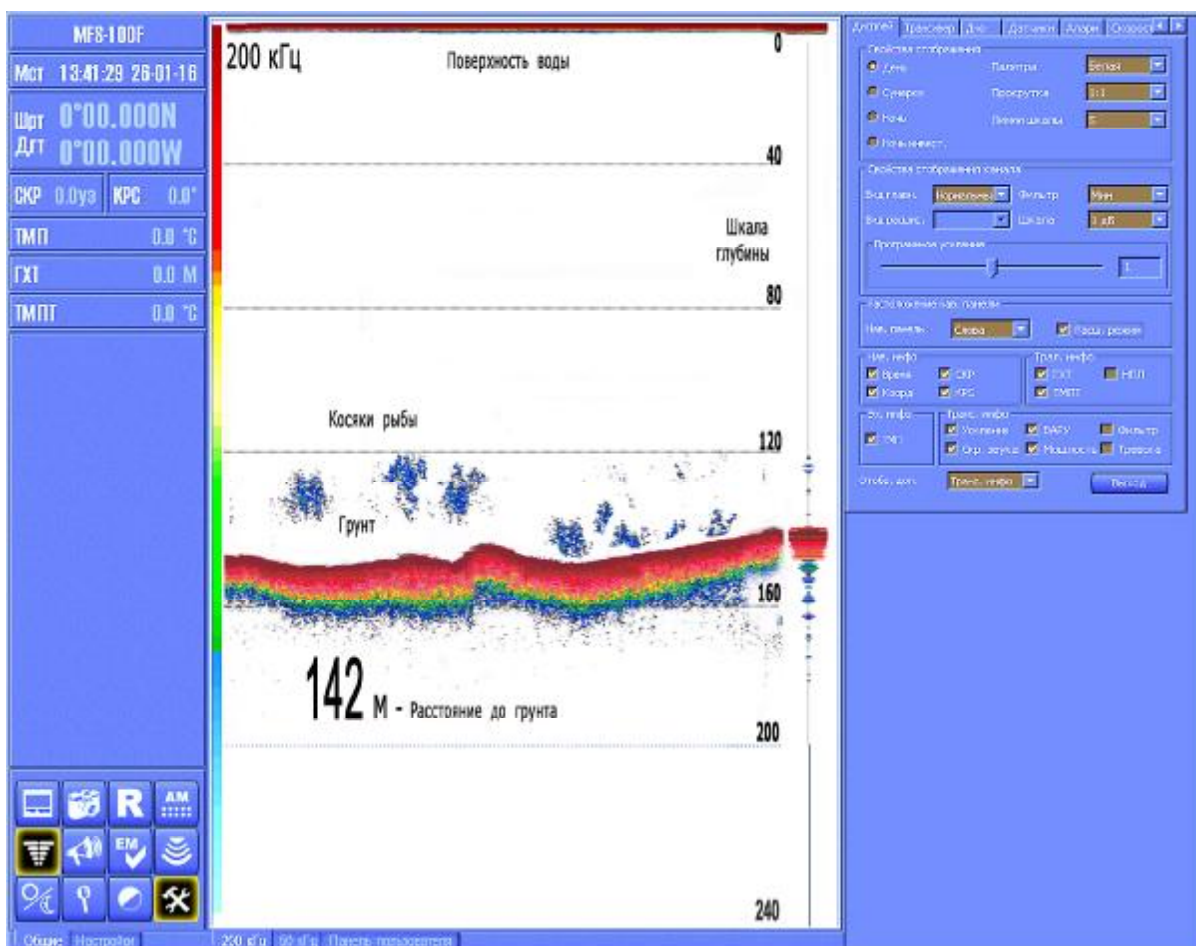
MFS-100F

Мст 13:41:29 26-01-16

Шрт 0°00.000N
Дгт 0°00.000W

СКР 0.0уз КРС 0.0°

ТМП 0.0 °C

ГХТ 0.0 М

ТМПТ 0.0 °C

AM

EM

R

Общие Настройки

200 кГц

Поверхность воды

0

40

Шкала глубины

80

Косяки рыбы

120

Грунт

160

142 М - Расстояние до грунта

200

240

200 кГц 50 кГц Панель пользователя

Дисплей Трансивер Дно Датчики Аларм Скорость

Свойства отображения

День

Сумерки

Ночь

Ночь инверт.

Палитра Белая

Прокрутка 1:1

Линии шкалы 5

Свойства отображения канала

Вид глав. Нормальный

Вид расшир.

Фильтр Мин

Шкала 3 дБ

Программное усиление

1

Расположение нав. панели

Нав. панель Слева

Расш. режим

Нав. инфо

Время

Коорд.

СКР

КРС

Трал. инфо

ГХТ

ТМПТ

НГЛ

Эх. инфо

ТМП

Трансив. инфо

Усиление

Скр. звука

DAFY

Мощность

Фильтр

Тревога

Отобр. доп. Трансив. инфо

Выход